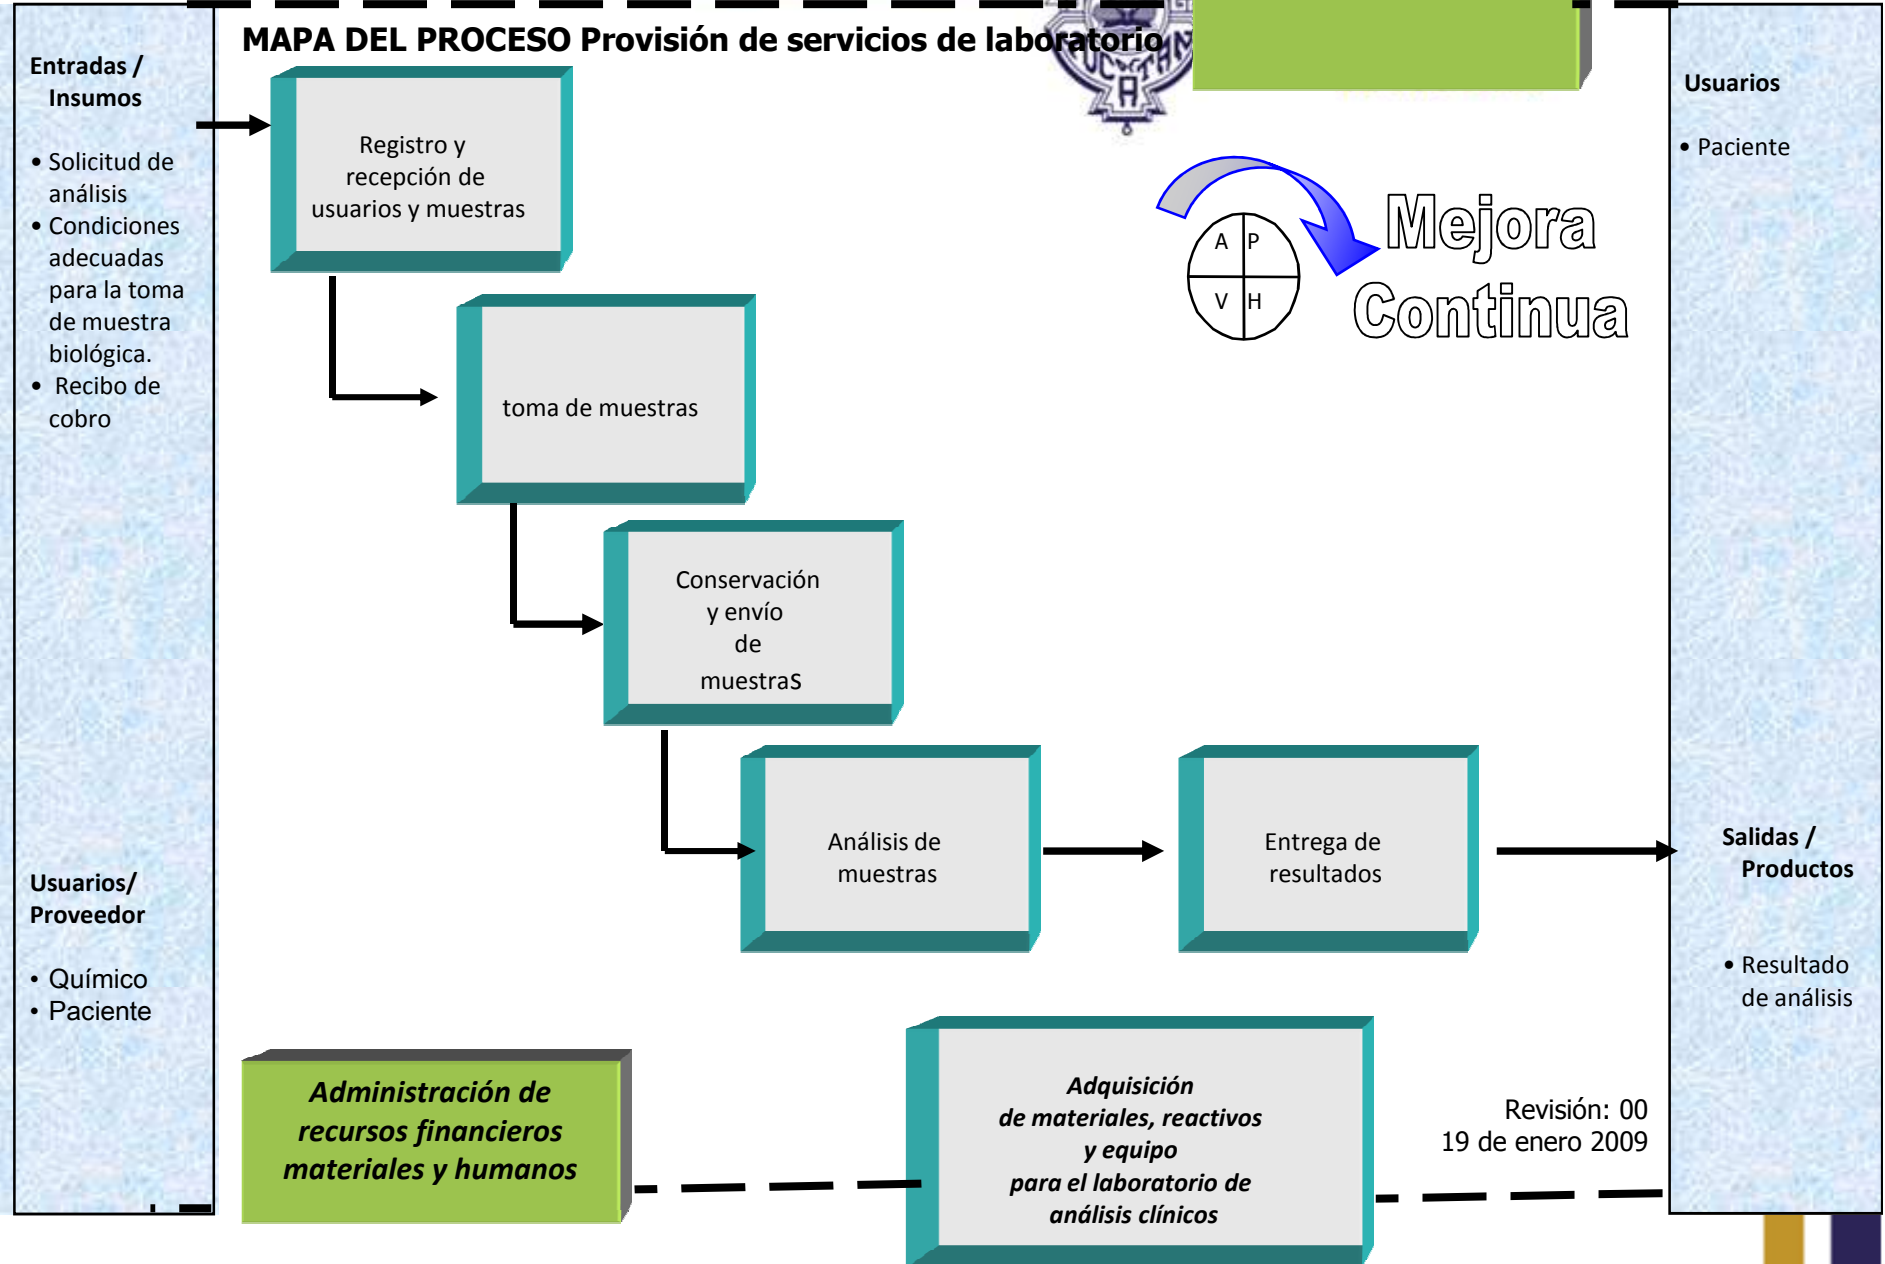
MAPA DEL PROCESO Provisión de servicios de laboratorio

Entradas / Insumos

• Solicitud de análisis
• Condiciones adecuadas para la toma de muestra biológica.
• Recibo de cobro

Registro y recepción de usuarios y muestras

toma de muestras

Conservación y envío de muestraS

Análisis de muestras

Entrega de resultados

A P
V H

Mejora Continua

Usuarios

• Paciente

Salidas / Productos

• Resultado de análisis

Usuarios/ Proveedor

• Químico
• Paciente

Administración de recursos financieros materiales y humanos

Adquisición de materiales, reactivos y equipo para el laboratorio de análisis clínicos

Revisión: 00
19 de enero 2009